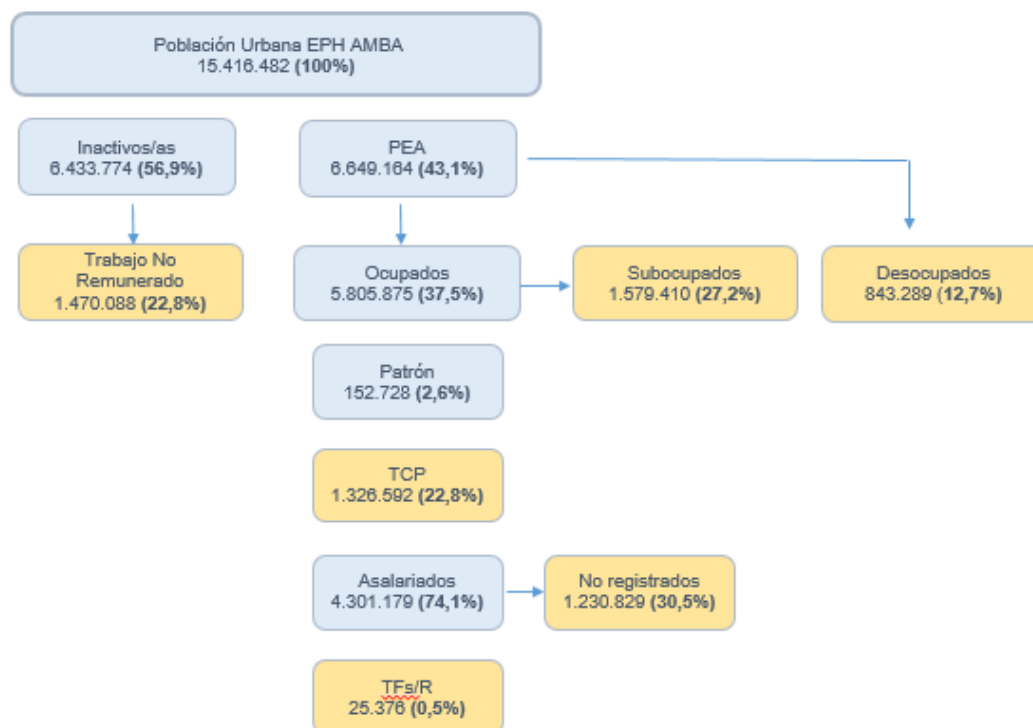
Población Urbana EPH AMBA
15.416.482 (100%)

Inactivos/as
6.433.774 (56,9%)

PEA
6.649.164 (43,1%)

Trabajo No Remunerado
1.470.088 (22,8%)

Ocupados
5.805.875 (37,5%)

Subocupados
1.579.410 (27,2%)

Desocupados
843.289 (12,7%)

Patrón
152.728 (2,6%)

TCP
1.326.592 (22,8%)

Asalariados
4.301.179 (74,1%)

No registrados
1.230.829 (30,5%)

TFs/R
25.376 (0,5%)